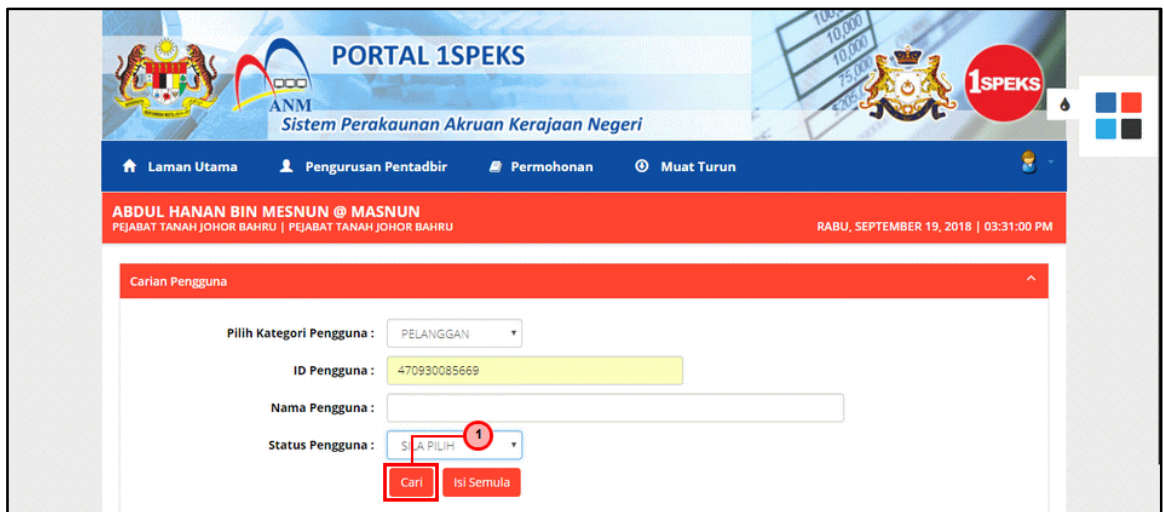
PORTAL 1SPEKS

ANM

Sistem Perakaunan Akruan Kerajaan Negeri

1SPEKS

Laman Utama   Pengurusan Pentadbir   Permohonan   Muat Turun

ABDUL HANAN BIN MESNUN @ MASNUN
PEJABAT TANAH JOHOR BAHRU | PEJABAT TANAH JOHOR BAHRU

RABU, SEPTEMBER 19, 2018 | 03:31:00 PM

Carian Pengguna

Pilih Kategori Pengguna : PELANGGAN

ID Pengguna : 470930085669

Nama Pengguna :

Status Pengguna : SILA PILIH

1

Cari   Isi Semula